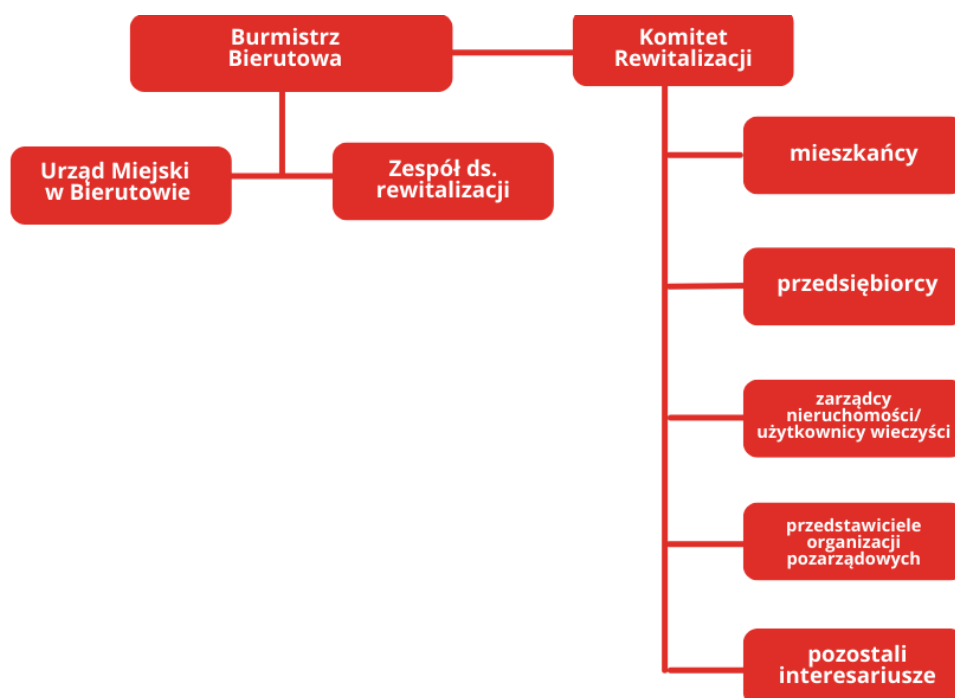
Burmistrz Bierutowa

Komitet Rewitalizacji

Urząd Miejski w Bierutowie

Zespół ds. rewitalizacji

mieszkańcy

przedsiębiorcy

zarządcy nieruchomości/ użytkownicy wieczyści

przedstawiciele organizacji pozarządowych

pozostali interesariusze